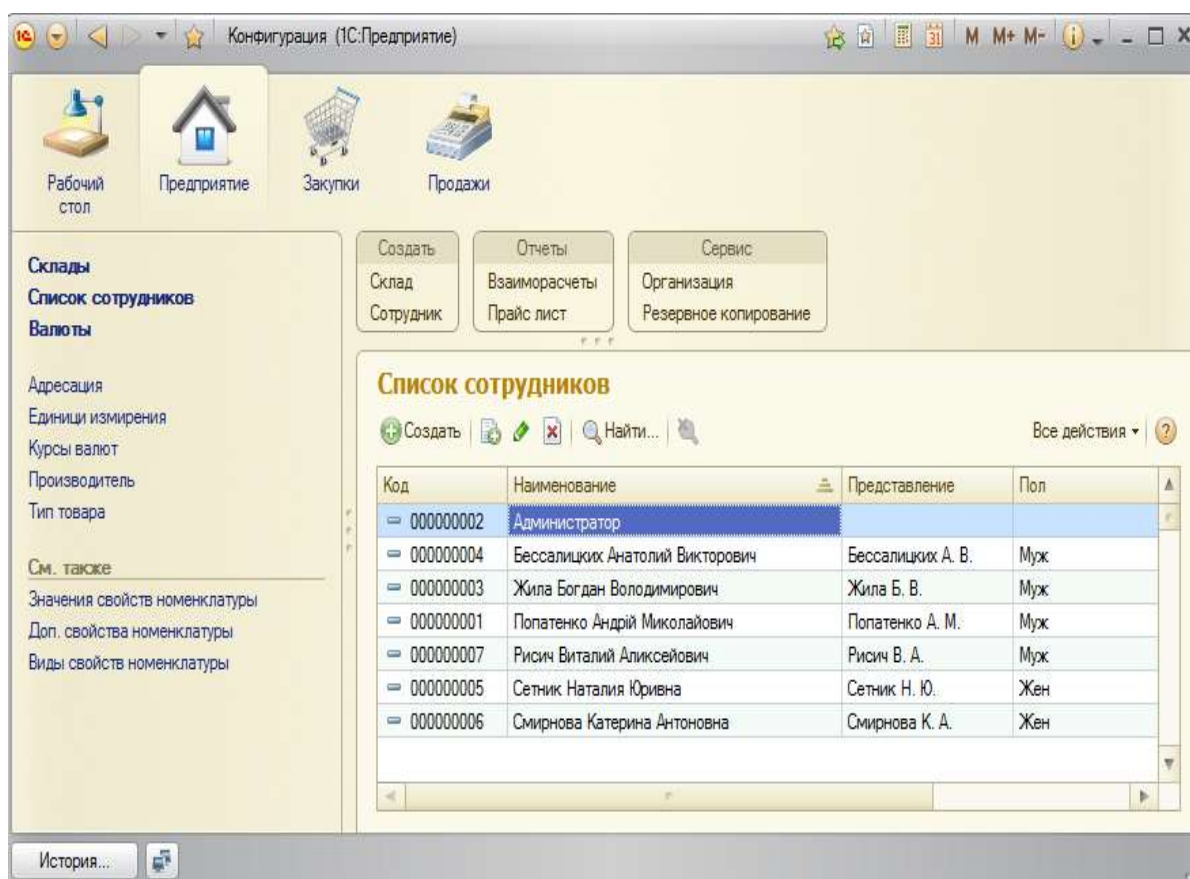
Конфигурация (1С:Предприятие)

M M+ M-

Рабочий стол
Предприятие
Закупки
Продажи

Склады
Список сотрудников
Валюты

Адресация
Единици измирения
Курсы валют
Производитель
Тип товара

См. также
Значения свойств номенклатуры
Доп. свойства номенклатуры
Виды свойств номенклатуры

Создать
Склад
Сотрудник

Отчеты
Взаиморасчеты
Прайс лист

Сервис
Организация
Резервное копирование

Список сотрудников

Создать
Найти...
Все действия

| Код | Наименование | Представление | Пол |
|---|---|---|---|
| 000000002 | Администратор | | |
| 000000004 | Бессалицких Анатолий Викторович | Бессалицких А. В. | Муж |
| 000000003 | Жила Богдан Володимирович | Жила Б. В. | Муж |
| 000000001 | Попатенко Андрій Миколайович | Попатенко А. М. | Муж |
| 000000007 | Рисич Виталий Аликсейович | Рисич В. А. | Муж |
| 000000005 | Сетник Наталия Юривна | Сетник Н. Ю. | Жен |
| 000000006 | Смирнова Катерина Антоновна | Смирнова К. А. | Жен |

История...